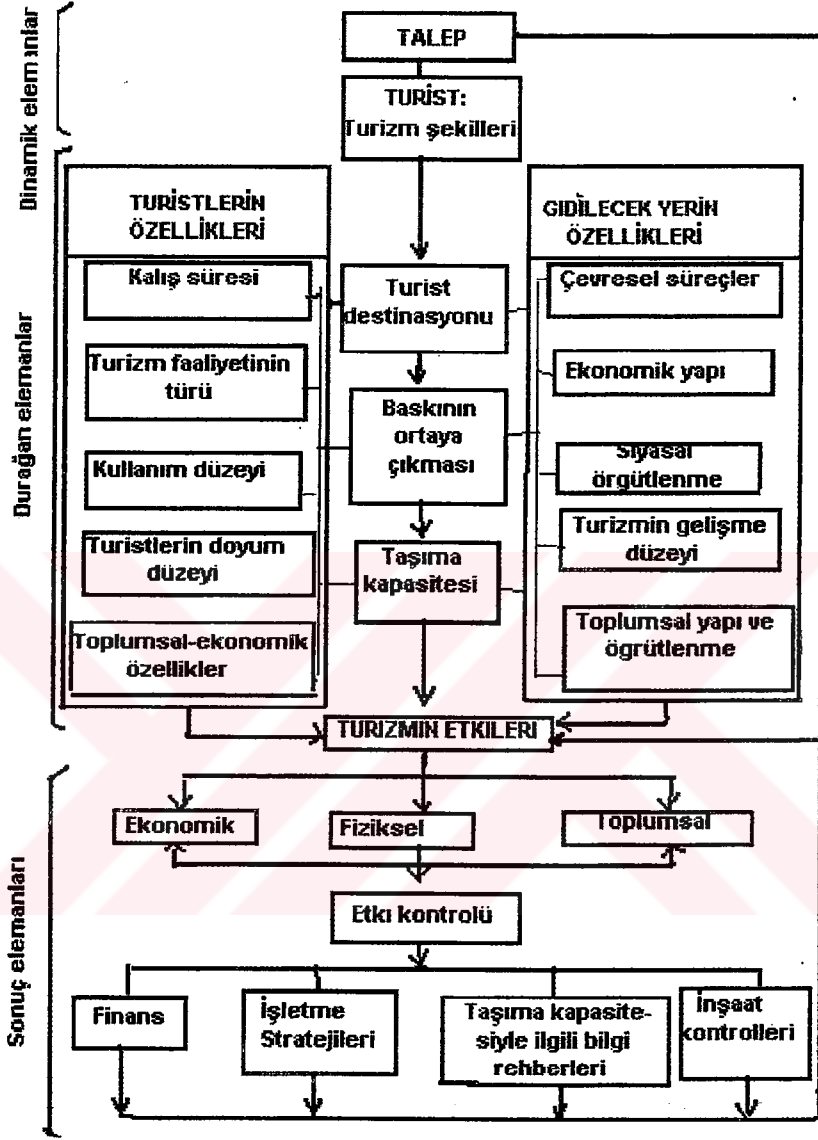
Dinamik elemanlar

TALEP

TURİST:
Turizm şekilleri

Durağan elemanlar

TURİSTLERİN ÖZELLİKLERİ

Kalış süresi

Turizm faaliyetinin türü

Kullanım düzeyi

Turistlerin doyum düzeyi

Toplumsal-ekonomik özellikler

Turist destinasyonu

Baskının ortaya çıkması

Taşıma kapasitesi

GIDİLECEK YERİN ÖZELLİKLERİ

Çevresel süreçler

Ekonomik yapı

Siyasal örgütlenme

Turizmin gelişme düzeyi

Toplumsal yapı ve örgütlenme

TURIZMIN ETKILERI

Sonuç elemanları

Ekonomik

Fiziksel

Toplumsal

Etki kontrolü

Finans

İşletme Stratejileri

Taşıma kapasitesiyle ilgili bilgi rehberleri

İnşaat kontrolleri